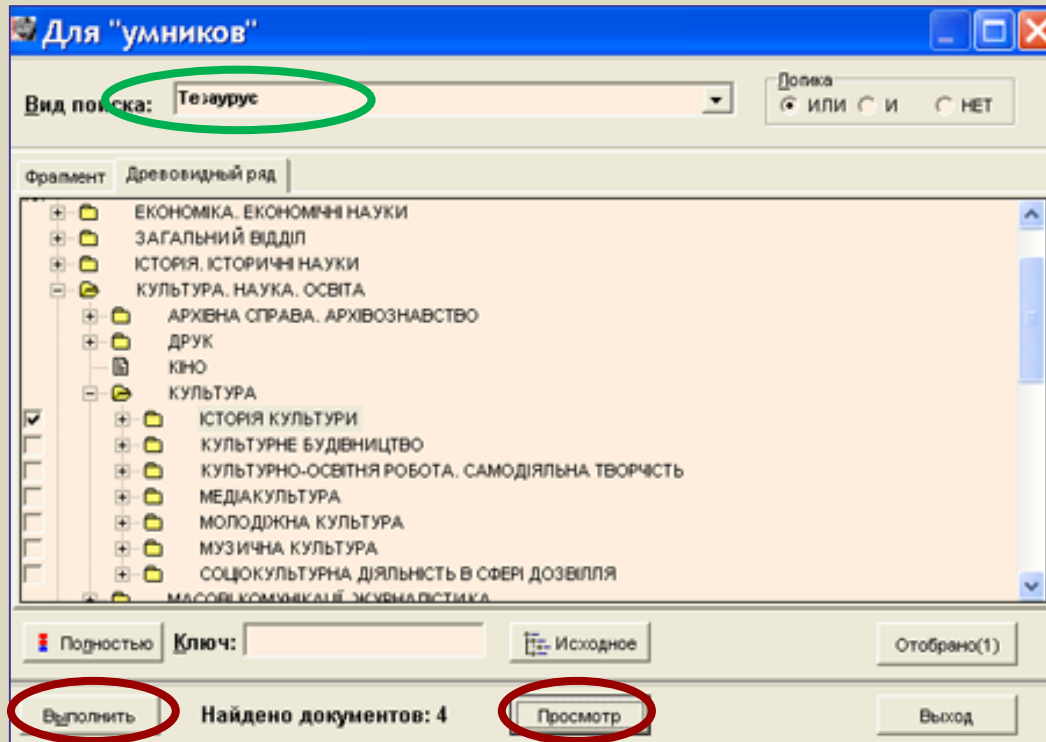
Для "умников"

Вид поиска: Тезаурус

Логика
ИЛИ И НЕТ

Фрагмент Древовидный ряд

ЕКОНОМІКА. ЕКОНОМІЧНІ НАУКИ
ЗАГАЛЬНИЙ ВІДДІЛ
ІСТОРІЯ. ІСТОРИЧНІ НАУКИ
КУЛЬТУРА. НАУКА. ОСВІТА
АРХІВНА СПРАВА. АРХІВОЗНАВСТВО
ДРУК
КІНО
КУЛЬТУРА
ІСТОРІЯ КУЛЬТУРИ
КУЛЬТУРНЕ БУДІВНИЦТВО
КУЛЬТУРНО-ОСВІТНЯ РОБОТА. САМОДІЯЛЬНА ТВОРЧІСТЬ
МЕДІАКУЛЬТУРА
МОЛОДІЖНА КУЛЬТУРА
МУЗИЧНА КУЛЬТУРА
СОЦІОКУЛЬТУРНА ДІЯЛЬНІСТЬ В СФЕРІ ДОЗВІЛЛЯ
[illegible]

Полностью Ключ: Исходное Отобрано(1)

Выполнить Найдено документов: 4 Просмотр Выход